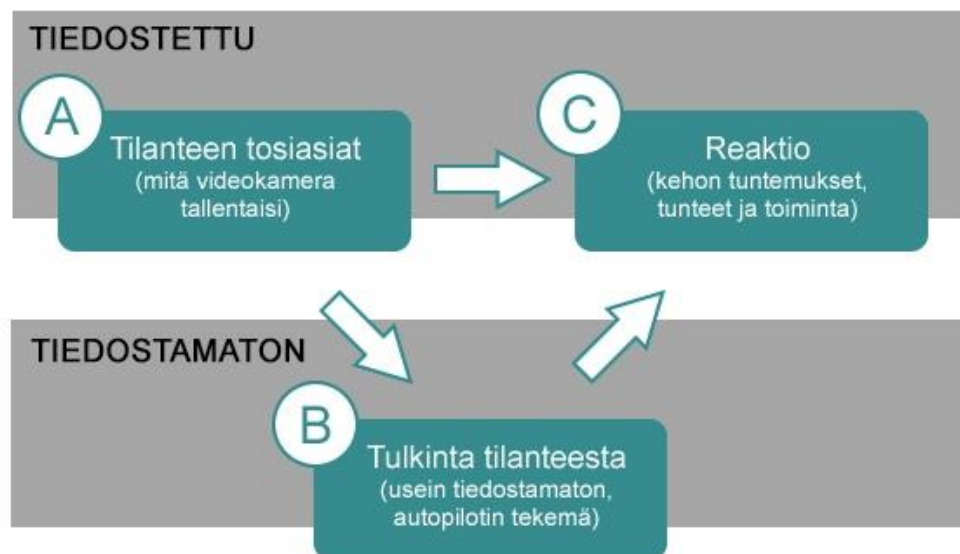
TIEDOSTETTU

A

Tilanteen tosiasiat
(mitä videokamera tallentaisi)

C

Reaktio
(kehon tuntemukset, tunteet ja toiminta)

TIEDOSTAMATON

B

Tulkinta tilanteesta
(usein tiedostamaton, autopilotin tekemä)